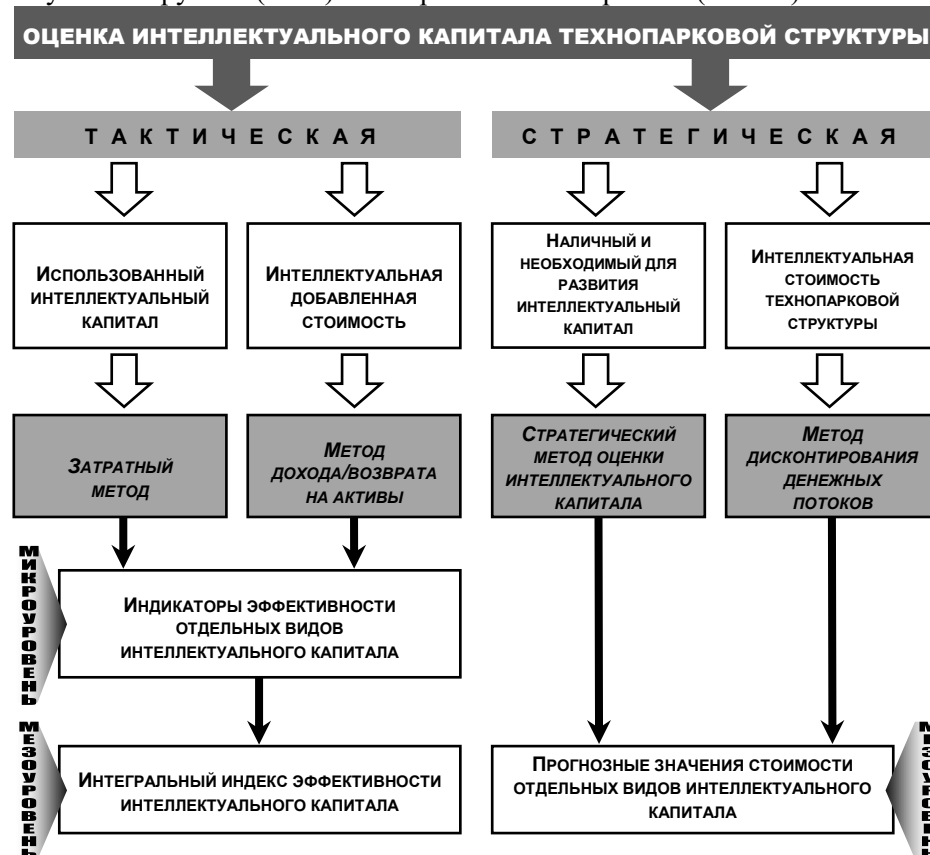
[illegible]

ОЦЕНКА ИНТЕЛЛЕКТУАЛЬНОГО КАПИТАЛА ТЕХНОПАРКОВОЙ СТРУКТУРЫ

ТАКТИЧЕСКАЯ

СТРАТЕГИЧЕСКАЯ

Использованный интеллектуальный капитал

Интеллектуальная добавленная стоимость

Наличный и необходимый для развития интеллектуальный капитал

Интеллектуальная стоимость технопарковой структуры

Затратный метод

Метод дохода/возврата на активы

Стратегический метод оценки интеллектуального капитала

Метод дисконтирования денежных потоков

МИКРОУРОВЕНЬ

Индикаторы эффективности отдельных видов интеллектуального капитала

МЕЗОУРОВЕНЬ

Интегральный индекс эффективности интеллектуального капитала

Прогнозные значения стоимости отдельных видов интеллектуального капитала

МЕЗОУРОВЕНЬ